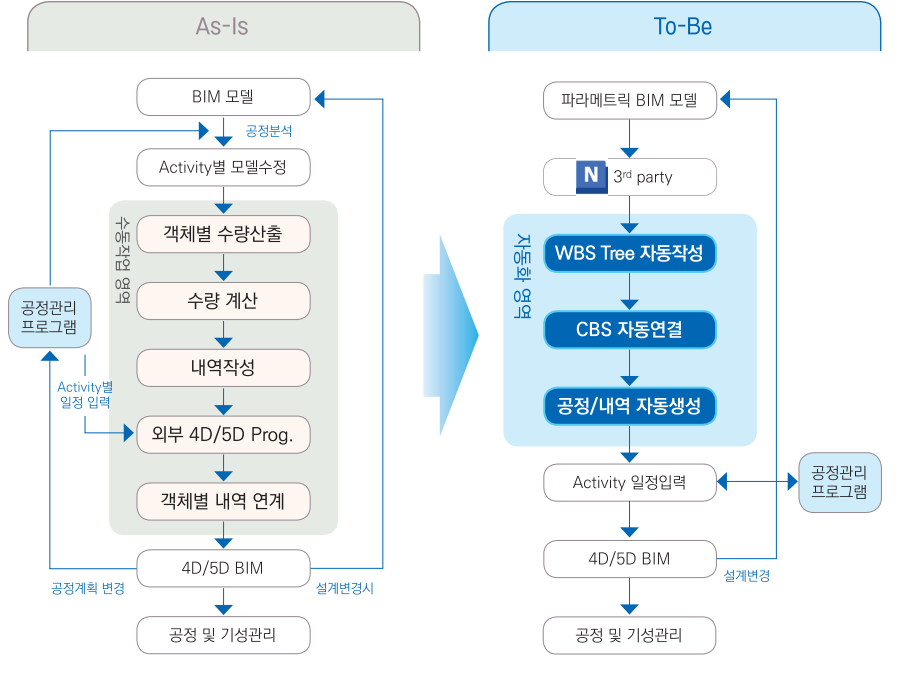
As-Is

BIM 모델

공정분석

Activity별 모델수정

수동작업 영역

객체별 수량산출

수량 계산

내역작성

외부 4D/5D Prog.

객체별 내역 연계

공정관리 프로그램

Activity별 일정 입력

4D/5D BIM

공정계획 변경

설계변경시

공정 및 기성관리

To-Be

파라메트릭 BIM 모델

3$^{rd}$ party

자동화 영역

WBS Tree 자동작성

CBS 자동연결

공정/내역 자동생성

Activity 일정입력

공정관리 프로그램

4D/5D BIM

설계변경

공정 및 기성관리